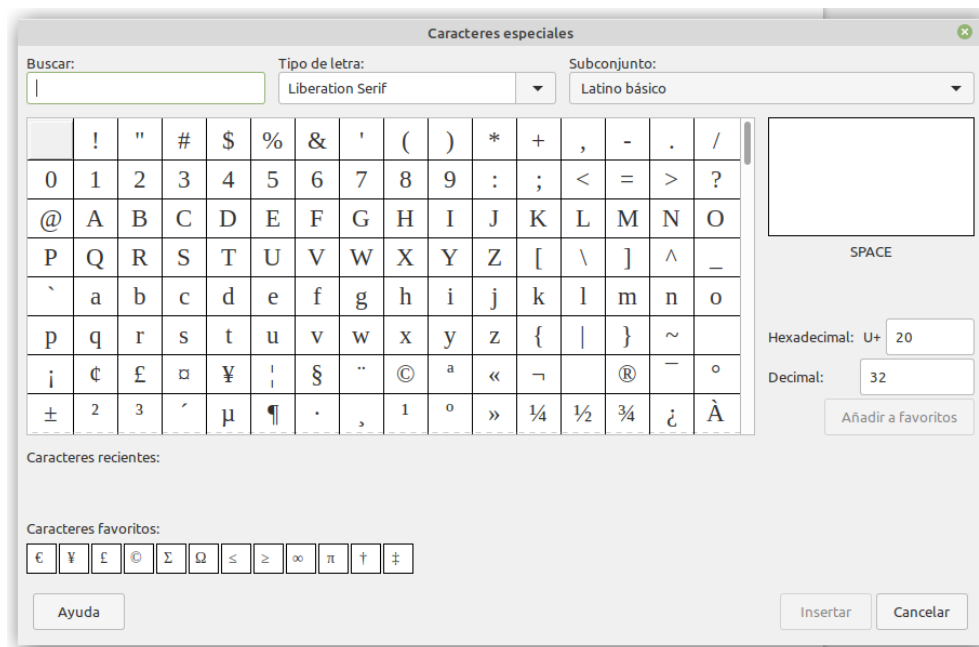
Caracteres especiales

Buscar:

Tipo de letra:
Liberation Serif

Subconjunto:
Latino básico

| | ! | " | # | $ | % | & | ' | ( | ) | * | + | , | - | . | / |
|---|---|---|---|---|---|---|---|---|---|---|---|---|---|---|---|
| 0 | 1 | 2 | 3 | 4 | 5 | 6 | 7 | 8 | 9 | : | ; | < | = | > | ? |
| @ | A | B | C | D | E | F | G | H | I | J | K | L | M | N | O |
| P | Q | R | S | T | U | V | W | X | Y | Z | [ | \ | ] | ^ | _ |
| ` | a | b | c | d | e | f | g | h | i | j | k | l | m | n | o |
| p | q | r | s | t | u | v | w | x | y | z | { | \| | } | ~ | |
| ¡ | ¢ | £ | ¤ | ¥ | ¦ | § | ¨ | © | ª | « | ¬ | | ® | ¯ | ° |
| ± | ² | ³ | ´ | µ | ¶ | · | ¸ | ¹ | º | » | ¼ | ½ | ¾ | ¿ | À |

SPACE

Hexadecimal: U+ 20

Decimal: 32

Añadir a favoritos

Caracteres recientes:

Caracteres favoritos:
€ ¥ £ © Σ Ω ≤ ≥ ∞ π † ‡

Ayuda

Insertar

Cancelar